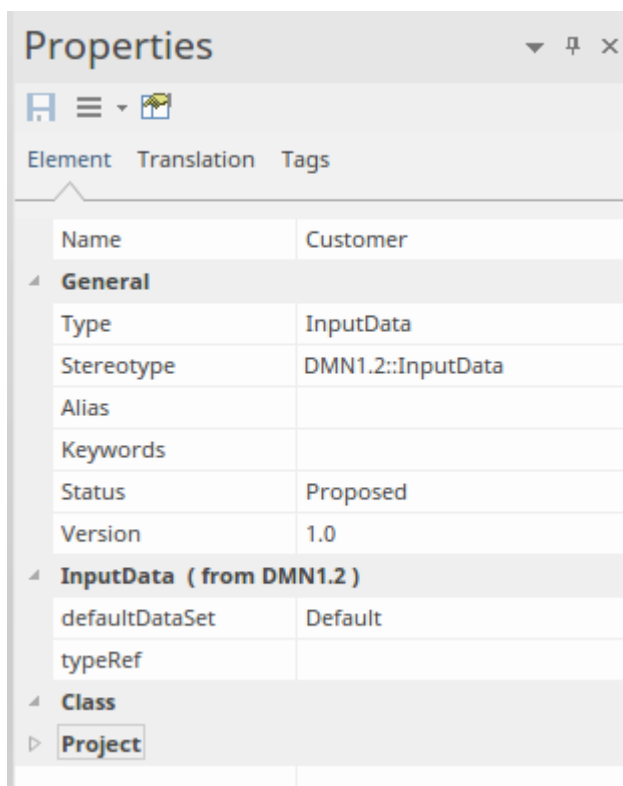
Properties

Element Translation Tags

| | |
|---|---|
| Name | Customer |
| **General** | |
| Type | InputData |
| Stereotype | DMN1.2::InputData |
| Alias | |
| Keywords | |
| Status | Proposed |
| Version | 1.0 |
| **InputData ( from DMN1.2 )** | |
| defaultDataSet | Default |
| typeRef | |
| **Class** | |
| **Project** | |